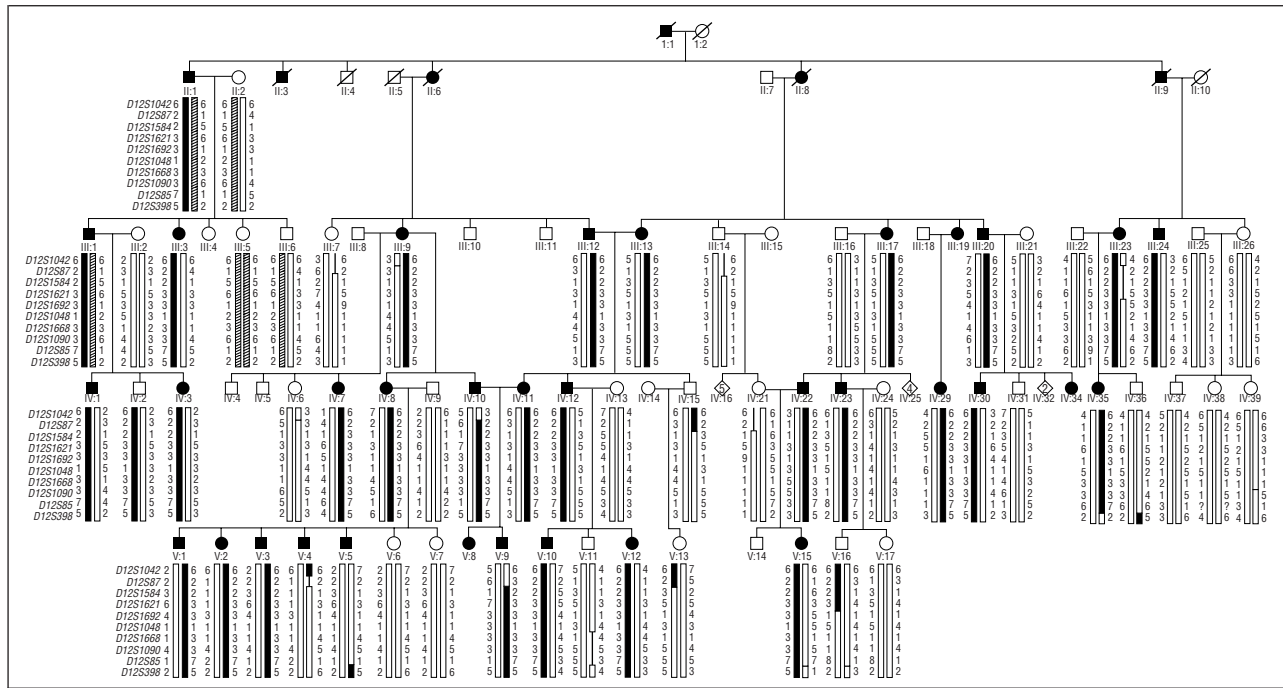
I:1 I:2

II:1 II:2 II:3 II:4 II:5 II:6 II:7 II:8 II:9 II:10

D12S1042
D12S87
D12S1584
D12S1621
D12S1692
D12S1048
D12S1668
D12S1090
D12S85
D12S398

III:1 III:2 III:3 III:4 III:5 III:6 III:7 III:8 III:9 III:10 III:11 III:12 III:13 III:14 III:15 III:16 III:17 III:18 III:19 III:20 III:21 III:22 III:23 III:24 III:25 III:26

IV:1 IV:2 IV:3 IV:4 IV:5 IV:6 IV:7 IV:8 IV:9 IV:10 IV:11 IV:12 IV:13 IV:14 IV:15 IV:16 IV:21 IV:22 IV:23 IV:24 IV:25 IV:29 IV:30 IV:31 IV:32 IV:34 IV:35 IV:36 IV:37 IV:38 IV:39

5 4 2

V:1 V:2 V:3 V:4 V:5 V:6 V:7 V:8 V:9 V:10 V:11 V:12 V:13 V:14 V:15 V:16 V:17